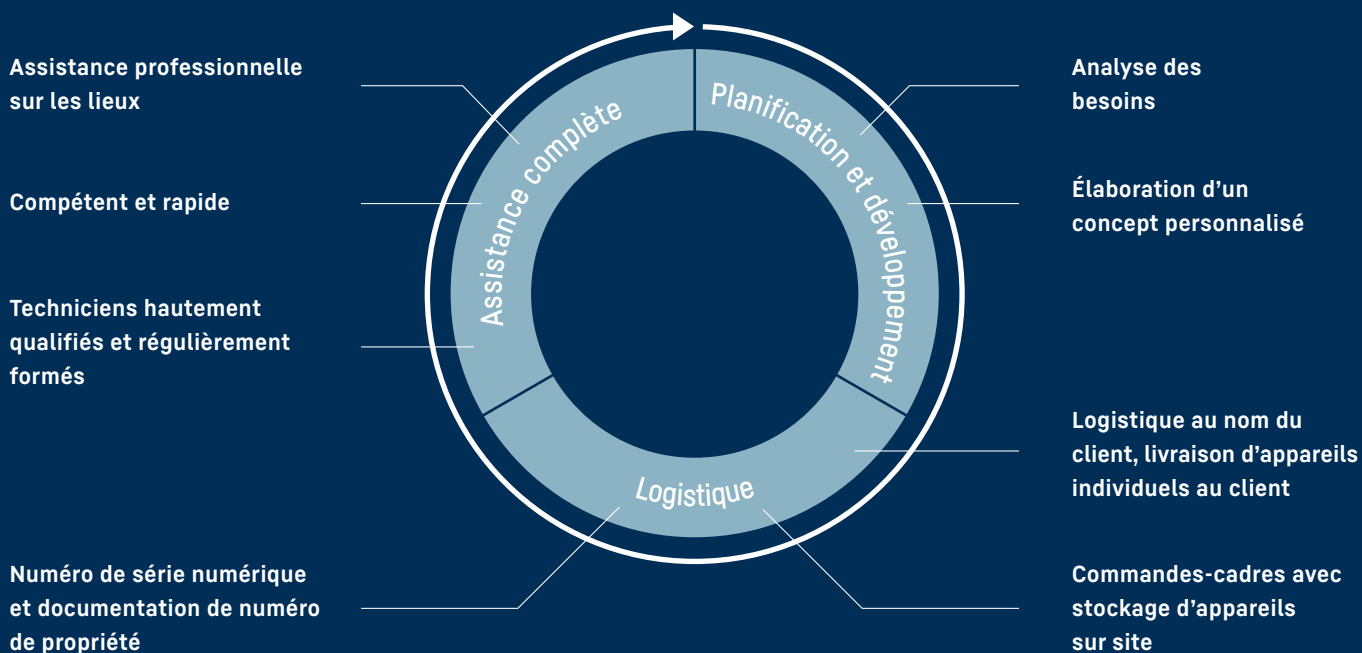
Assistance professionnelle sur les lieux

Compétent et rapide

Techniciens hautement qualifiés et régulièrement formés

Numéro de série numérique et documentation de numéro de propriété

Assistance complète

Planification et développement

Logistique

Analyse des besoins

Élaboration d'un concept personnalisé

Logistique au nom du client, livraison d'appareils individuels au client

Commandes-cadres avec stockage d'appareils sur site